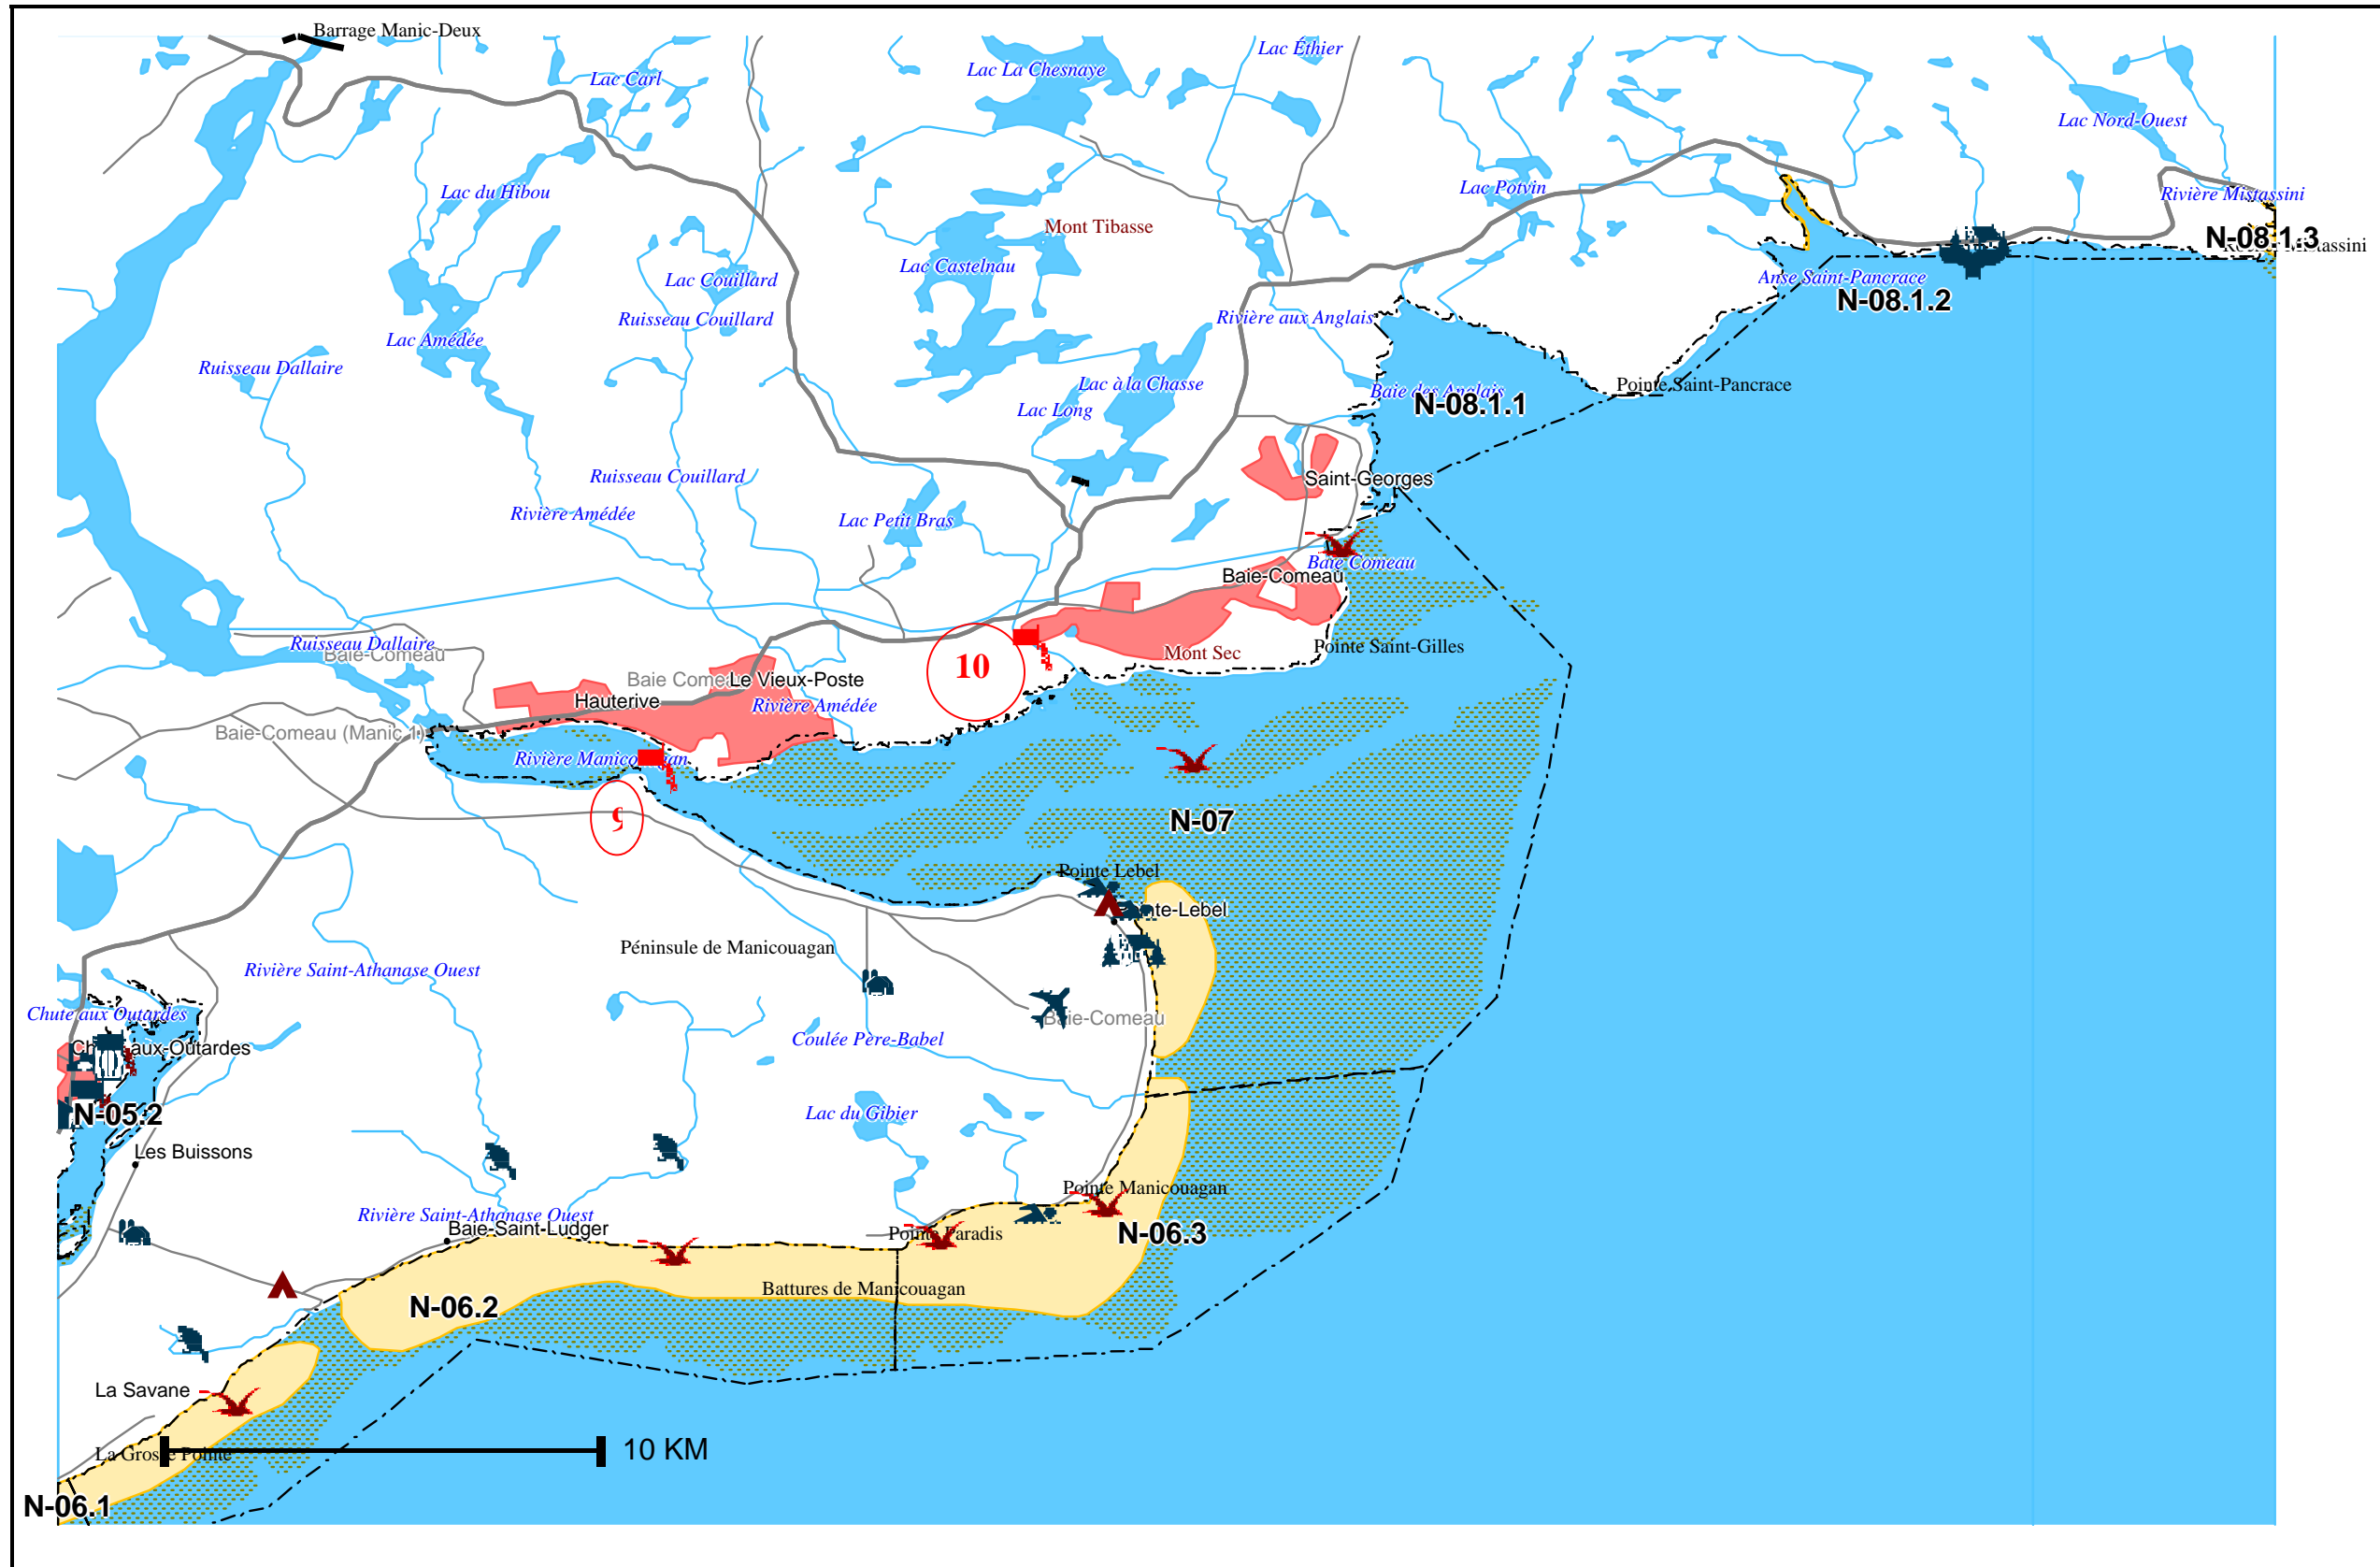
Barrage Manic-Deux
Lac Carl
Lac La Chesnaye
Lac Éthier
Lac Nord-Ouest
Lac du Hibou
Mont Tibasse
Lac Potvin
Rivière Mistassini
N-08.1.3
Lac Couillard
Lac Castelnau
Anse Saint-Pancrace
N-08.1.2
Ruisseau Couillard
Rivière aux Anglais
Lac Amédée
Ruisseau Dallaire
Lac à la Chasse
Pointe Saint-Pancrace
Lac Long
Baie des Anglais
N-08.1.1
Saint-Georges
Ruisseau Couillard
Rivière Amédée
Lac Petit Bras
Baie Comeau
Baie-Comeau
Ruisseau Dallaire
Baie-Comeau
10
Mont Sec
Pointe Saint-Gilles
Baie Comeau
Le Vieux-Poste
Hauterive
Rivière Amédée
Baie-Comeau (Manic 1)
Rivière Manicouagan
9
N-07
Pointe Lebel
Pointe-Lebel
Péninsule de Manicouagan
Rivière Saint-Athanase Ouest
Chute aux Outardes
Chute-aux-Outardes
Baie-Comeau
Coulée Père-Babel
N-05.2
Lac du Gibier
Les Buissons
Pointe Manicouagan
Rivière Saint-Athanase Ouest
Baie-Saint-Ludger
Pointe Paradis
N-06.3
Battures de Manicouagan
N-06.2
La Savane
La Grosse Pointe
10 KM
N-06.1